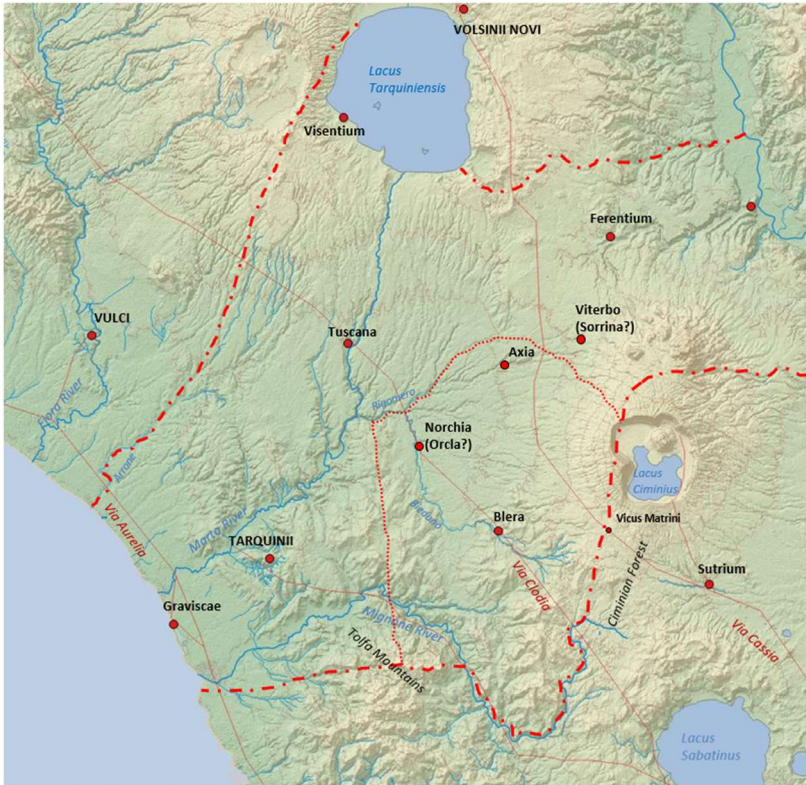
VOLSINII NOVI
Lacus Tarquiniensis
Visentium
Ferentium
VULCI
Tuscana
Viterbo (Sorrina?)
Axia
Rigomero
Norchia (Orcla?)
Fiora River
Arrone
Lacus Ciminius
Via Aurelia
Biedano
Blera
Vicus Matrini
Marta River
TARQUINII
Ciminian Forest
Sutrium
Via Clodia
Graviscae
Mignone River
Via Cassia
Tolfa Mountains
Lacus Sabatinus